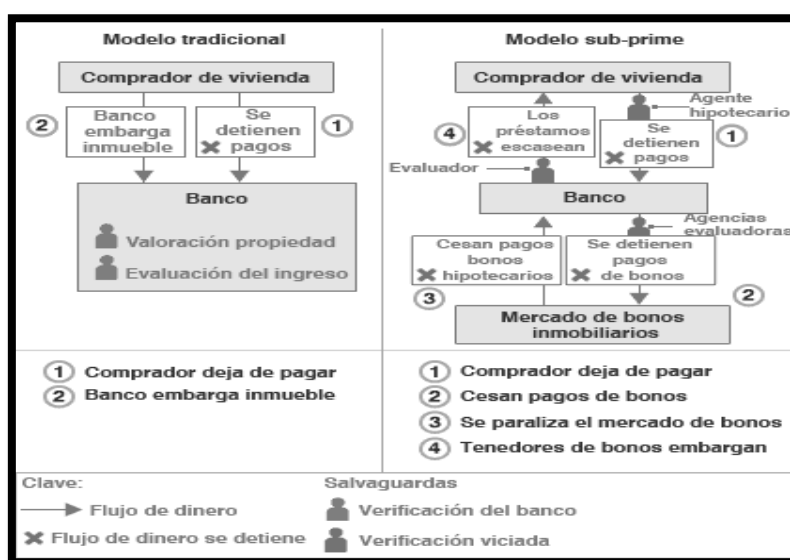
Modelo tradicional

Comprador de vivienda

② Banco embarga inmueble

Se detienen ✖ pagos ①

Banco

Valoración propiedad

Evaluación del ingreso

Modelo sub-prime

Comprador de vivienda

Agente hipotecario

④ Los préstamos ✖ escasean

Se detienen ✖ pagos ①

Evaluador

Banco

Agencias evaluadoras

Cesan pagos bonos ✖ hipotecarios

Se detienen pagos ✖ de bonos

③

②

Mercado de bonos inmobiliarios

① Comprador deja de pagar
② Banco embarga inmueble

① Comprador deja de pagar
② Cesan pagos de bonos
③ Se paraliza el mercado de bonos
④ Tenedores de bonos embargan

Clave:
Flujo de dinero
✖ Flujo de dinero se detiene

Salvaguardas
Verificación del banco
Verificación viciada